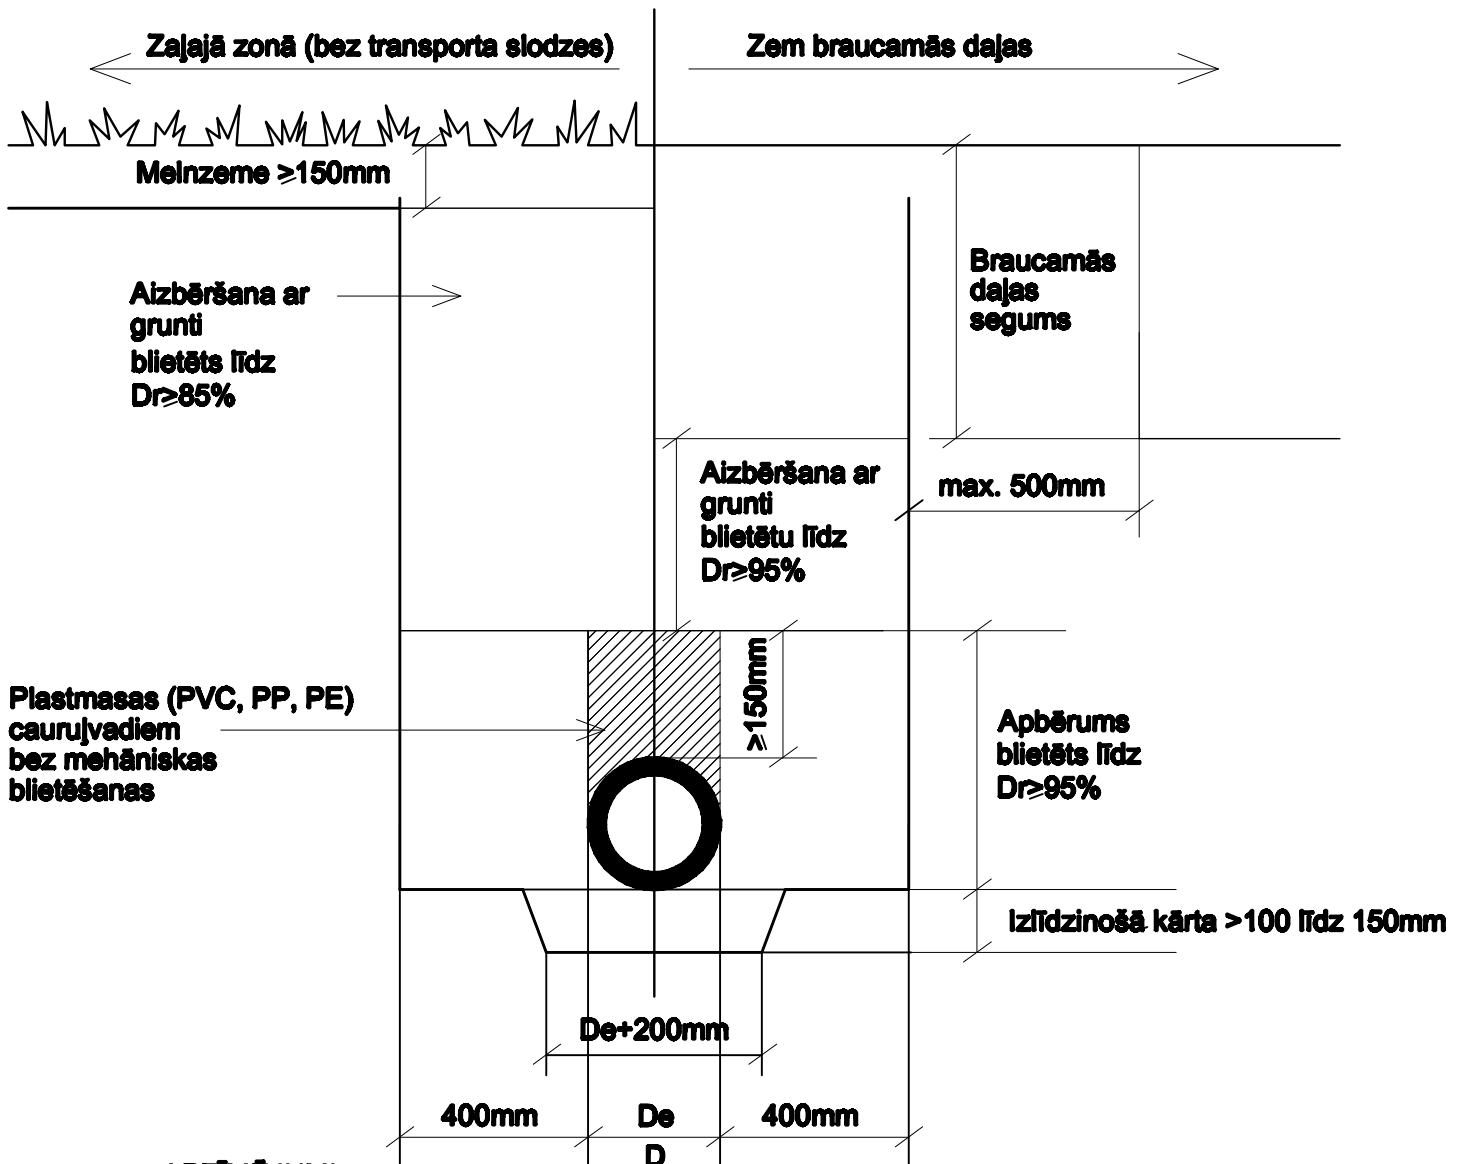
Zaļajā zonā (bez transporta slodzes)

Zem braucamās daļas

Melnzeme ≥150mm

Braucamās daļas segums

Aizbēršana ar grunti blietēts līdz Dr≥85%

Aizbēršana ar grunti blietētu līdz Dr≥95%

max. 500mm

Plastmasas (PVC, PP, PE) cauruļvadiem bez mehāniskas blietēšanas

≥150mm

Apbērums blietēts līdz Dr≥95%

Izlīdzinošā kārta >100 līdz 150mm

De+200mm

400mm

De

400mm

D

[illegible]